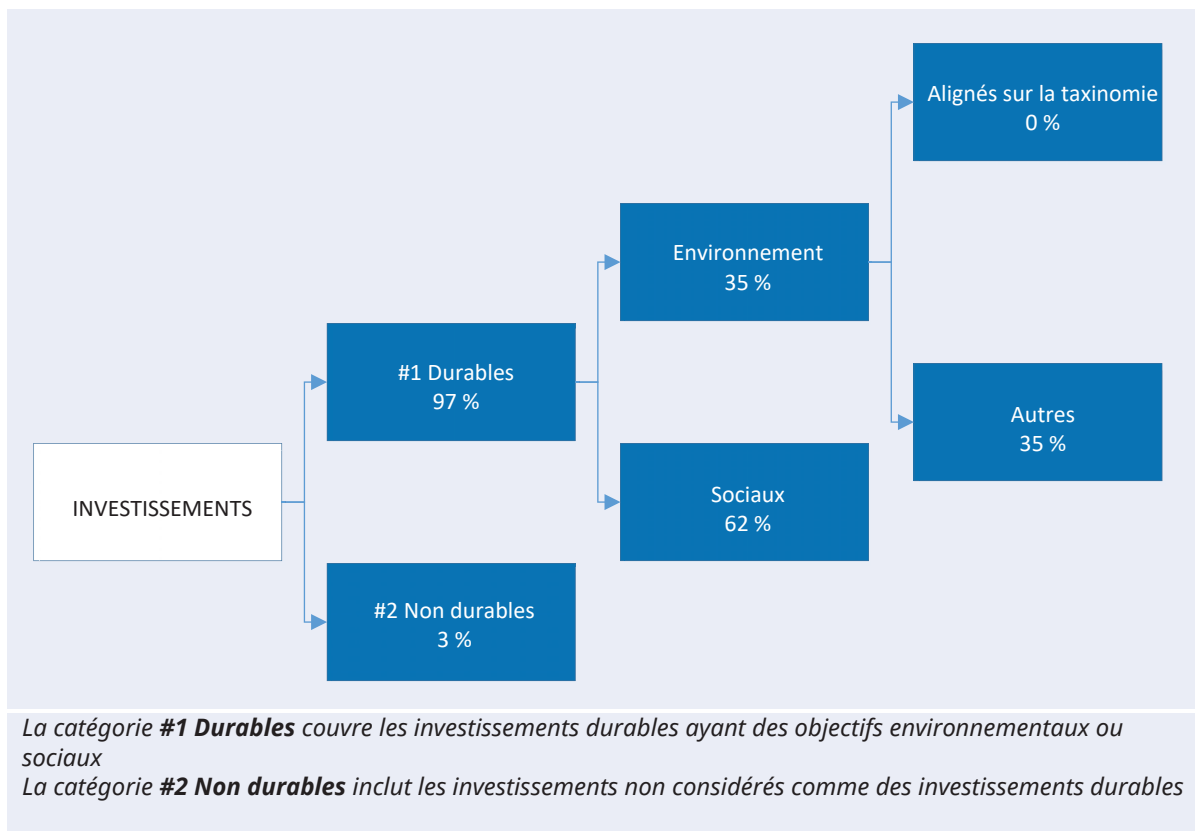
INVESTISSEMENTS

#1 Durables
97 %

#2 Non durables
3 %

Environnement
35 %

Sociaux
62 %

Alignés sur la taxinomie
0 %

Autres
35 %

*La catégorie **#1 Durables** couvre les investissements durables ayant des objectifs environnementaux ou sociaux*
*La catégorie **#2 Non durables** inclut les investissements non considérés comme des investissements durables*